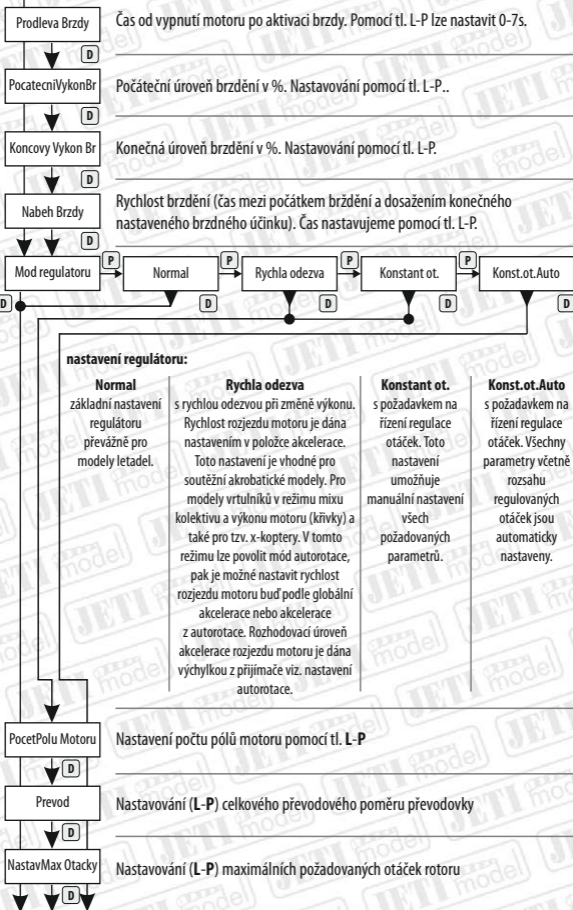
Prodleva Brzdy
Čas od vypnutí motoru po aktivaci brzdy. Pomocí tl. L-P lze nastavit 0-7s.

D

PocatecniVykonBr
Počáteční úroveň brzdění v %. Nastavování pomocí tl. L-P..

D

Koncovy Vykon Br
Konečná úroveň brzdění v %. Nastavování pomocí tl. L-P.

D

Nabeh Brzdy
Rychlost brzdění (čas mezi počátkem brždění a dosažením konečného nastaveného brzdného účinku). Čas nastavujeme pomocí tl. L-P.

D

Mod regulatoru
P
Normal
P
Rychla odezva
P
Konstant ot.
P
Konst.ot.Auto

D D D D D

nastavení regulátoru:

Normal
základní nastavení regulátoru převážně pro modely letadel.

Rychla odezva
s rychlou odezvou při změně výkonu. Rychlost rozjezdu motoru je dána nastavením v položce akcelerace. Toto nastavení je vhodné pro soutěžní akrobatické modely. Pro modely vrtulníků v režimu mixu kolektivu a výkonu motoru (křivky) a také pro tzv. x-koptery. V tomto režimu lze povolit mód autorotace, pak je možné nastavit rychlost rozjezdu motoru buď podle globální akcelerace nebo akcelerace z autorotace. Rozhodovací úroveň akcelerace rozjezdu motoru je dána výchylkou z přijímače viz. nastavení autorotace.

Konstant ot.
s požadavkem na řízení regulace otáček. Toto nastavení umožňuje manuální nastavení všech požadovaných parametrů.

Konst.ot.Auto
s požadavkem na řízení regulace otáček. Všechny parametry včetně rozsahu regulovaných otáček jsou automaticky nastaveny.

PocetPolu Motoru
Nastavení počtu pólů motoru pomocí tl. L-P

D

Prevod
Nastavování (L-P) celkového převodového poměru převodovky

D

NastavMax Otacky
Nastavování (L-P) maximálních požadovaných otáček rotoru

D